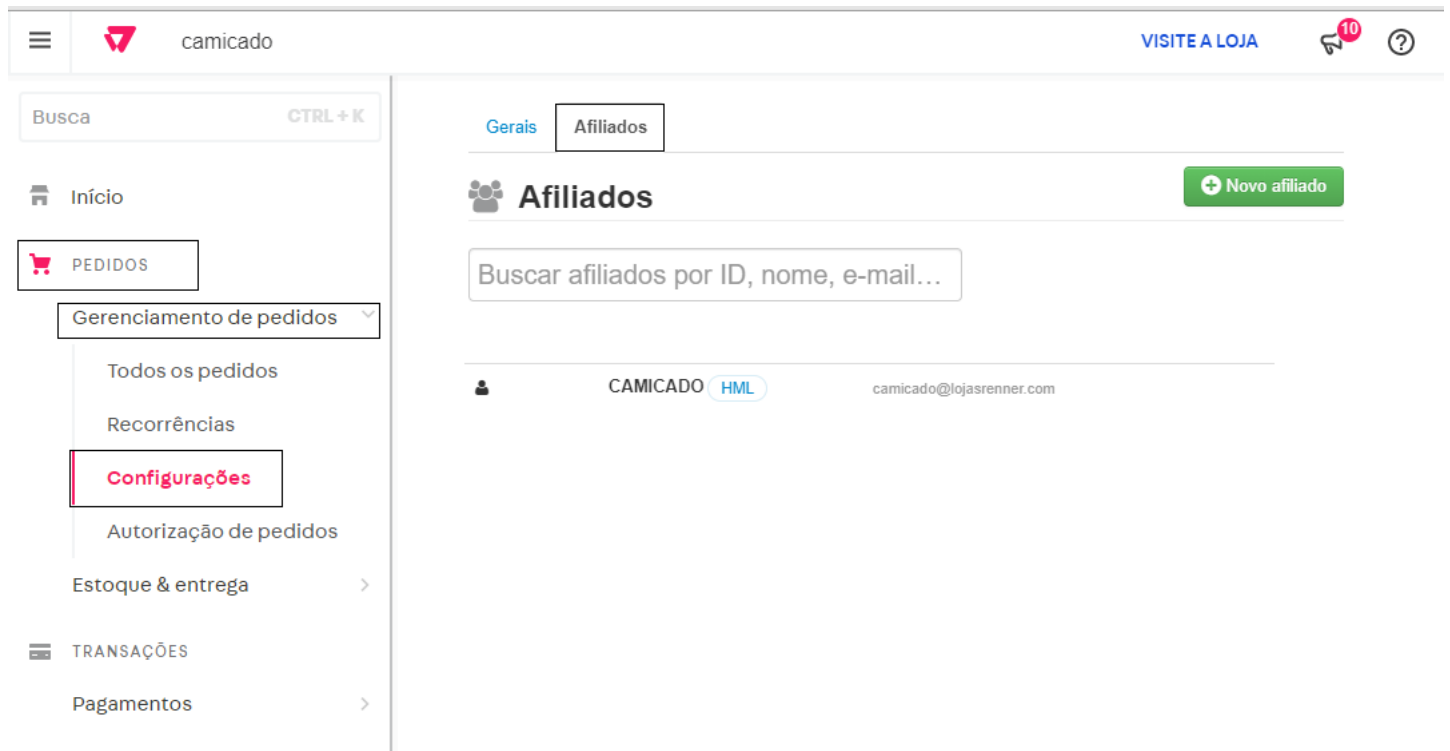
camicado

VISITE A LOJA

10

Busca CTRL + K

Início

PEDIDOS

Gerenciamento de pedidos

Todos os pedidos

Recorrências

Configurações

Autorização de pedidos

Estoque & entrega

TRANSAÇÕES

Pagamentos

Gerais

Afiliados

Afiliados

Novo afiliado

Buscar afiliados por ID, nome, e-mail…

CAMICADO HML camicado@lojasrenner.com